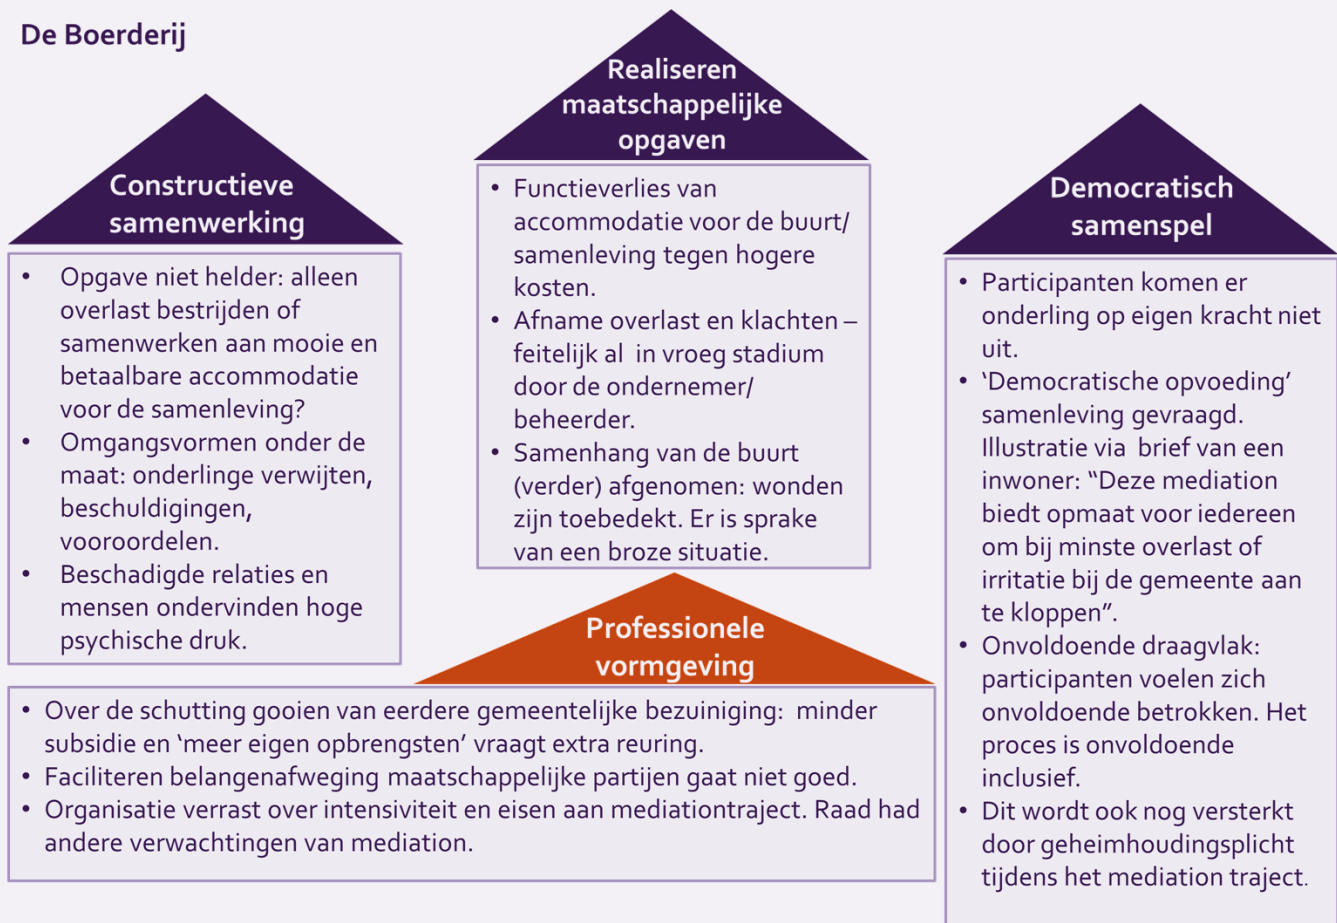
De Boerderij

Constructieve samenwerking

- Opgave niet helder: alleen overlast bestrijden of samenwerken aan mooie en betaalbare accommodatie voor de samenleving?
- Omgangsvormen onder de maat: onderlinge verwijten, beschuldigingen, vooroordelen.
- Beschadigde relaties en mensen ondervinden hoge psychische druk.

Realiseren maatschappelijke opgaven

- Functieverlies van accommodatie voor de buurt/ samenleving tegen hogere kosten.
- Afname overlast en klachten – feitelijk al in vroeg stadium door de ondernemer/ beheerder.
- Samenhang van de buurt (verder) afgenomen: wonden zijn toebedekt. Er is sprake van een broze situatie.

Democratisch samenspel

- Participanten komen er onderling op eigen kracht niet uit.
- 'Democratische opvoeding' samenleving gevraagd. Illustratie via brief van een inwoner: "Deze mediation biedt opmaat voor iedereen om bij minste overlast of irritatie bij de gemeente aan te kloppen".
- Onvoldoende draagvlak: participanten voelen zich onvoldoende betrokken. Het proces is onvoldoende inclusief.
- Dit wordt ook nog versterkt door geheimhoudingsplicht tijdens het mediation traject.

Professionele vormgeving

- Over de schutting gooien van eerdere gemeentelijke bezuiniging: minder subsidie en 'meer eigen opbrengsten' vraagt extra reuring.
- Faciliteren belangenafweging maatschappelijke partijen gaat niet goed.
- Organisatie verrast over intensiviteit en eisen aan mediationtraject. Raad had andere verwachtingen van mediation.